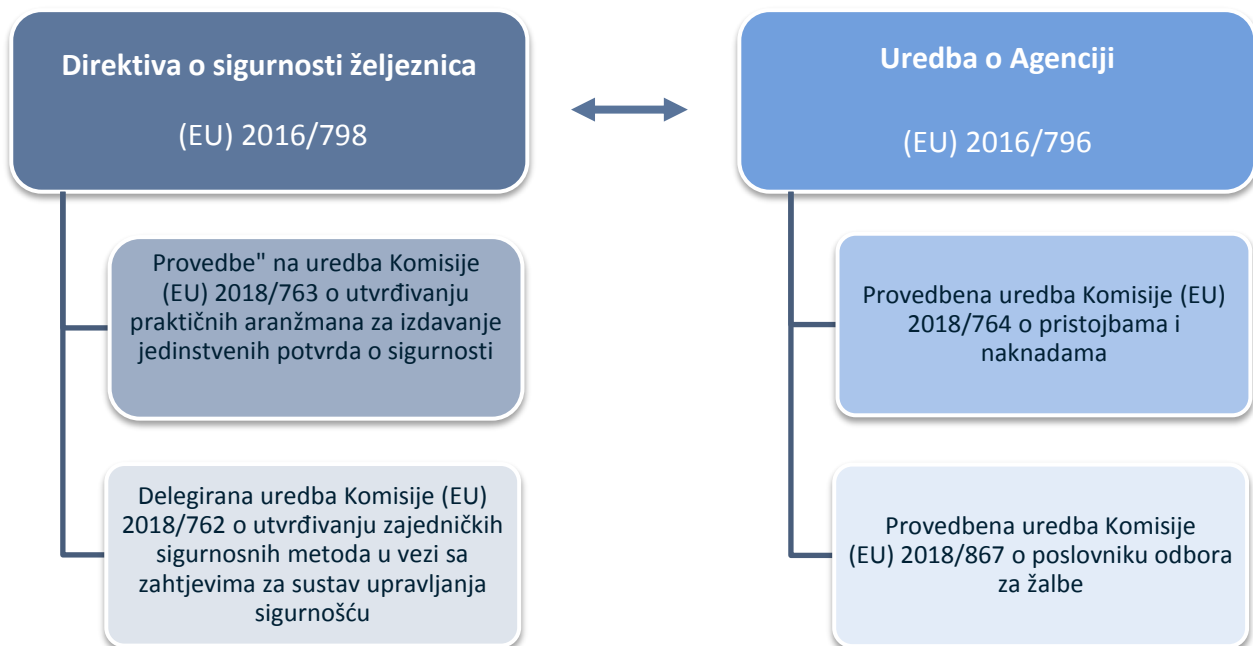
Direktiva o sigurnosti željeznica

(EU) 2016/798

Provedbe" na uredba Komisije (EU) 2018/763 o utvrđivanju praktičnih aranžmana za izdavanje jedinstvenih potvrda o sigurnosti

Delegirana uredba Komisije (EU) 2018/762 o utvrđivanju zajedničkih sigurnosnih metoda u vezi sa zahtjevima za sustav upravljanja sigurnošću

Uredba o Agenciji

(EU) 2016/796

Provedbena uredba Komisije (EU) 2018/764 o pristojbama i naknadama

Provedbena uredba Komisije (EU) 2018/867 o poslovniku odbora za žalbe